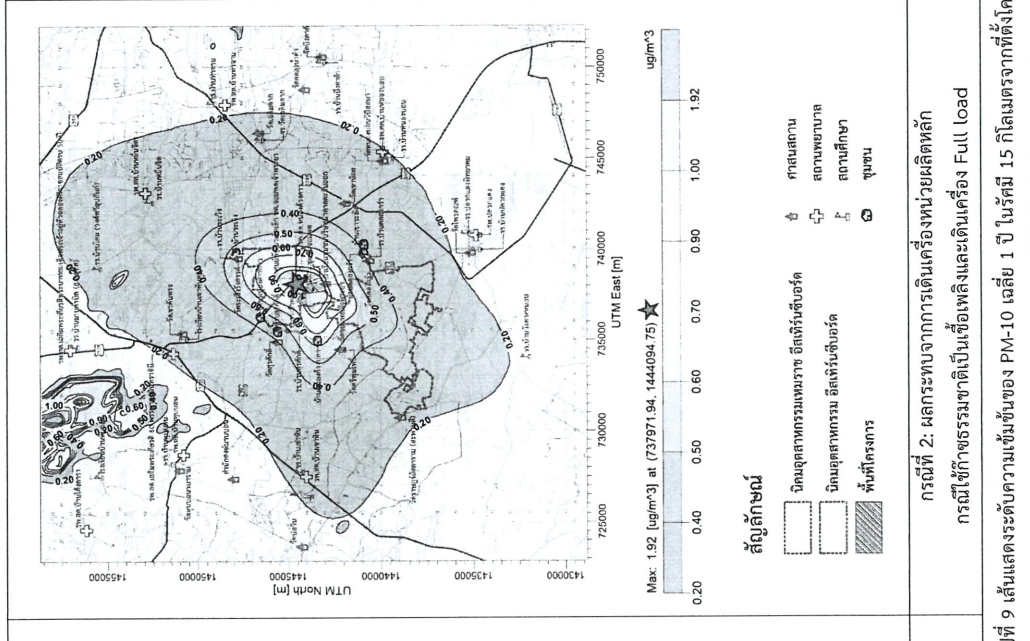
UTM North [m]
1445000
1440000
1435000
1430000
725000
730000
735000
740000
745000
750000
UTM East [m]

0.20
0.30
0.40
0.50
0.60
0.70
0.90
1.00

Max: 1.92 [ug/m^3] at (737971.94, 1444094.75)

0.20 0.40 0.50 0.60 0.70 0.90 1.00 1.92 ug/m^3

สัญลักษณ์
นิคมอุตสาหกรรมเหมราช อีสเทิร์นซีบอร์ด
นิคมอุตสาหกรรม อีสเทิร์นซีบอร์ด
พื้นที่โครงการ
ศาสนสถาน
สถานพยาบาล
สถานศึกษา
ชุมชน

กรณีที่ 2: ผลกระทบจากการเดินเครื่องหน่วยผลิตหลัก
กรณีใช้ก๊าซธรรมชาติเป็นเชื้อเพลิงและเดินเครื่อง Full load

ที่ 9 เส้นแสดงระดับความเข้มข้นของ PM-10 เฉลี่ย 1 ปี ในรัศมี 15 กิโลเมตรจากที่ตั้งโค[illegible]